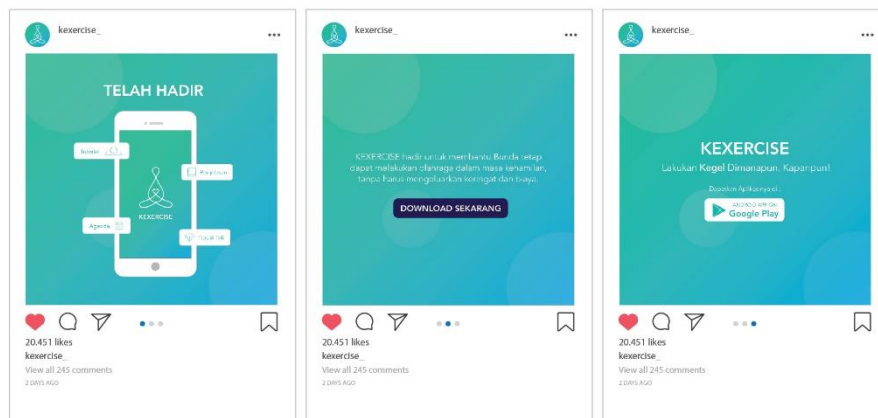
kexercise_

TELAH HADIR

Artikel

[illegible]

KEXERCISE

Agenda

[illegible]

20.451 likes
kexercise_
View all 245 comments
2 DAYS AGO

kexercise_

KEXERCISE hadir untuk membantu Bunda tetap dapat melakukan olahraga dalam masa kehamilan, tanpa harus mengeluarkan keringat dan biaya.

DOWNLOAD SEKARANG

20.451 likes
kexercise_
View all 245 comments
2 DAYS AGO

kexercise_

KEXERCISE
Lakukan Kegel Dimanapun, Kapanpun!

Dapatkan Aplikasinya di :

ANDROID APP ON
Google Play

20.451 likes
kexercise_
View all 245 comments
2 DAYS AGO